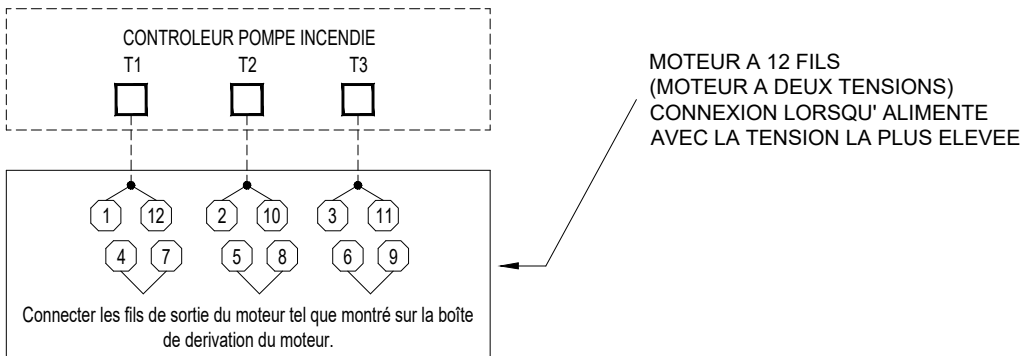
CONTROLEUR POMPE INCENDIE

T1 T2 T3

MOTEUR A 12 FILS
(MOTEUR A DEUX TENSIONS)
CONNEXION LORSQU' ALIMENTE
AVEC LA TENSION LA PLUS ELEVEE

1 12 2 10 3 11

4 7 5 8 6 9

Connecter les fils de sortie du moteur tel que montré sur la boîte de derivation du moteur.